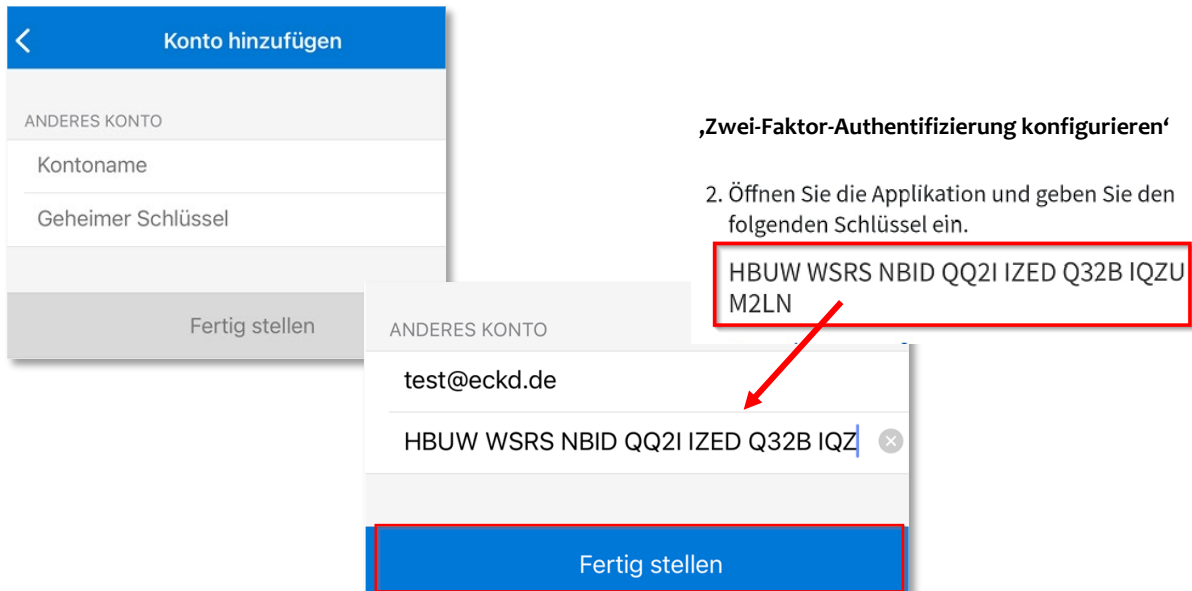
Konto hinzufügen

ANDERES KONTO

Kontoname

Geheimer Schlüssel

Fertig stellen

‚Zwei-Faktor-Authentifizierung konfigurieren‘

2. Öffnen Sie die Applikation und geben Sie den folgenden Schlüssel ein.

HBUW WSRS NBID QQ2I IZED Q32B IQZU M2LN

ANDERES KONTO

test@eckd.de

HBUW WSRS NBID QQ2I IZED Q32B IQZ

Fertig stellen